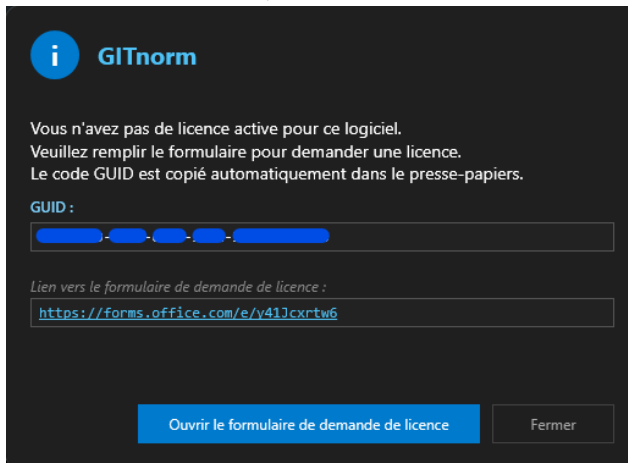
i

GITnorm

Vous n'avez pas de licence active pour ce logiciel.
Veuillez remplir le formulaire pour demander une licence.
Le code GUID est copié automatiquement dans le presse-papiers.

GUID :

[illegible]-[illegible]-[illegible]-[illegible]-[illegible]

Lien vers le formulaire de demande de licence :

https://forms.office.com/e/y41Jcxrtw6

Ouvrir le formulaire de demande de licence

Fermer